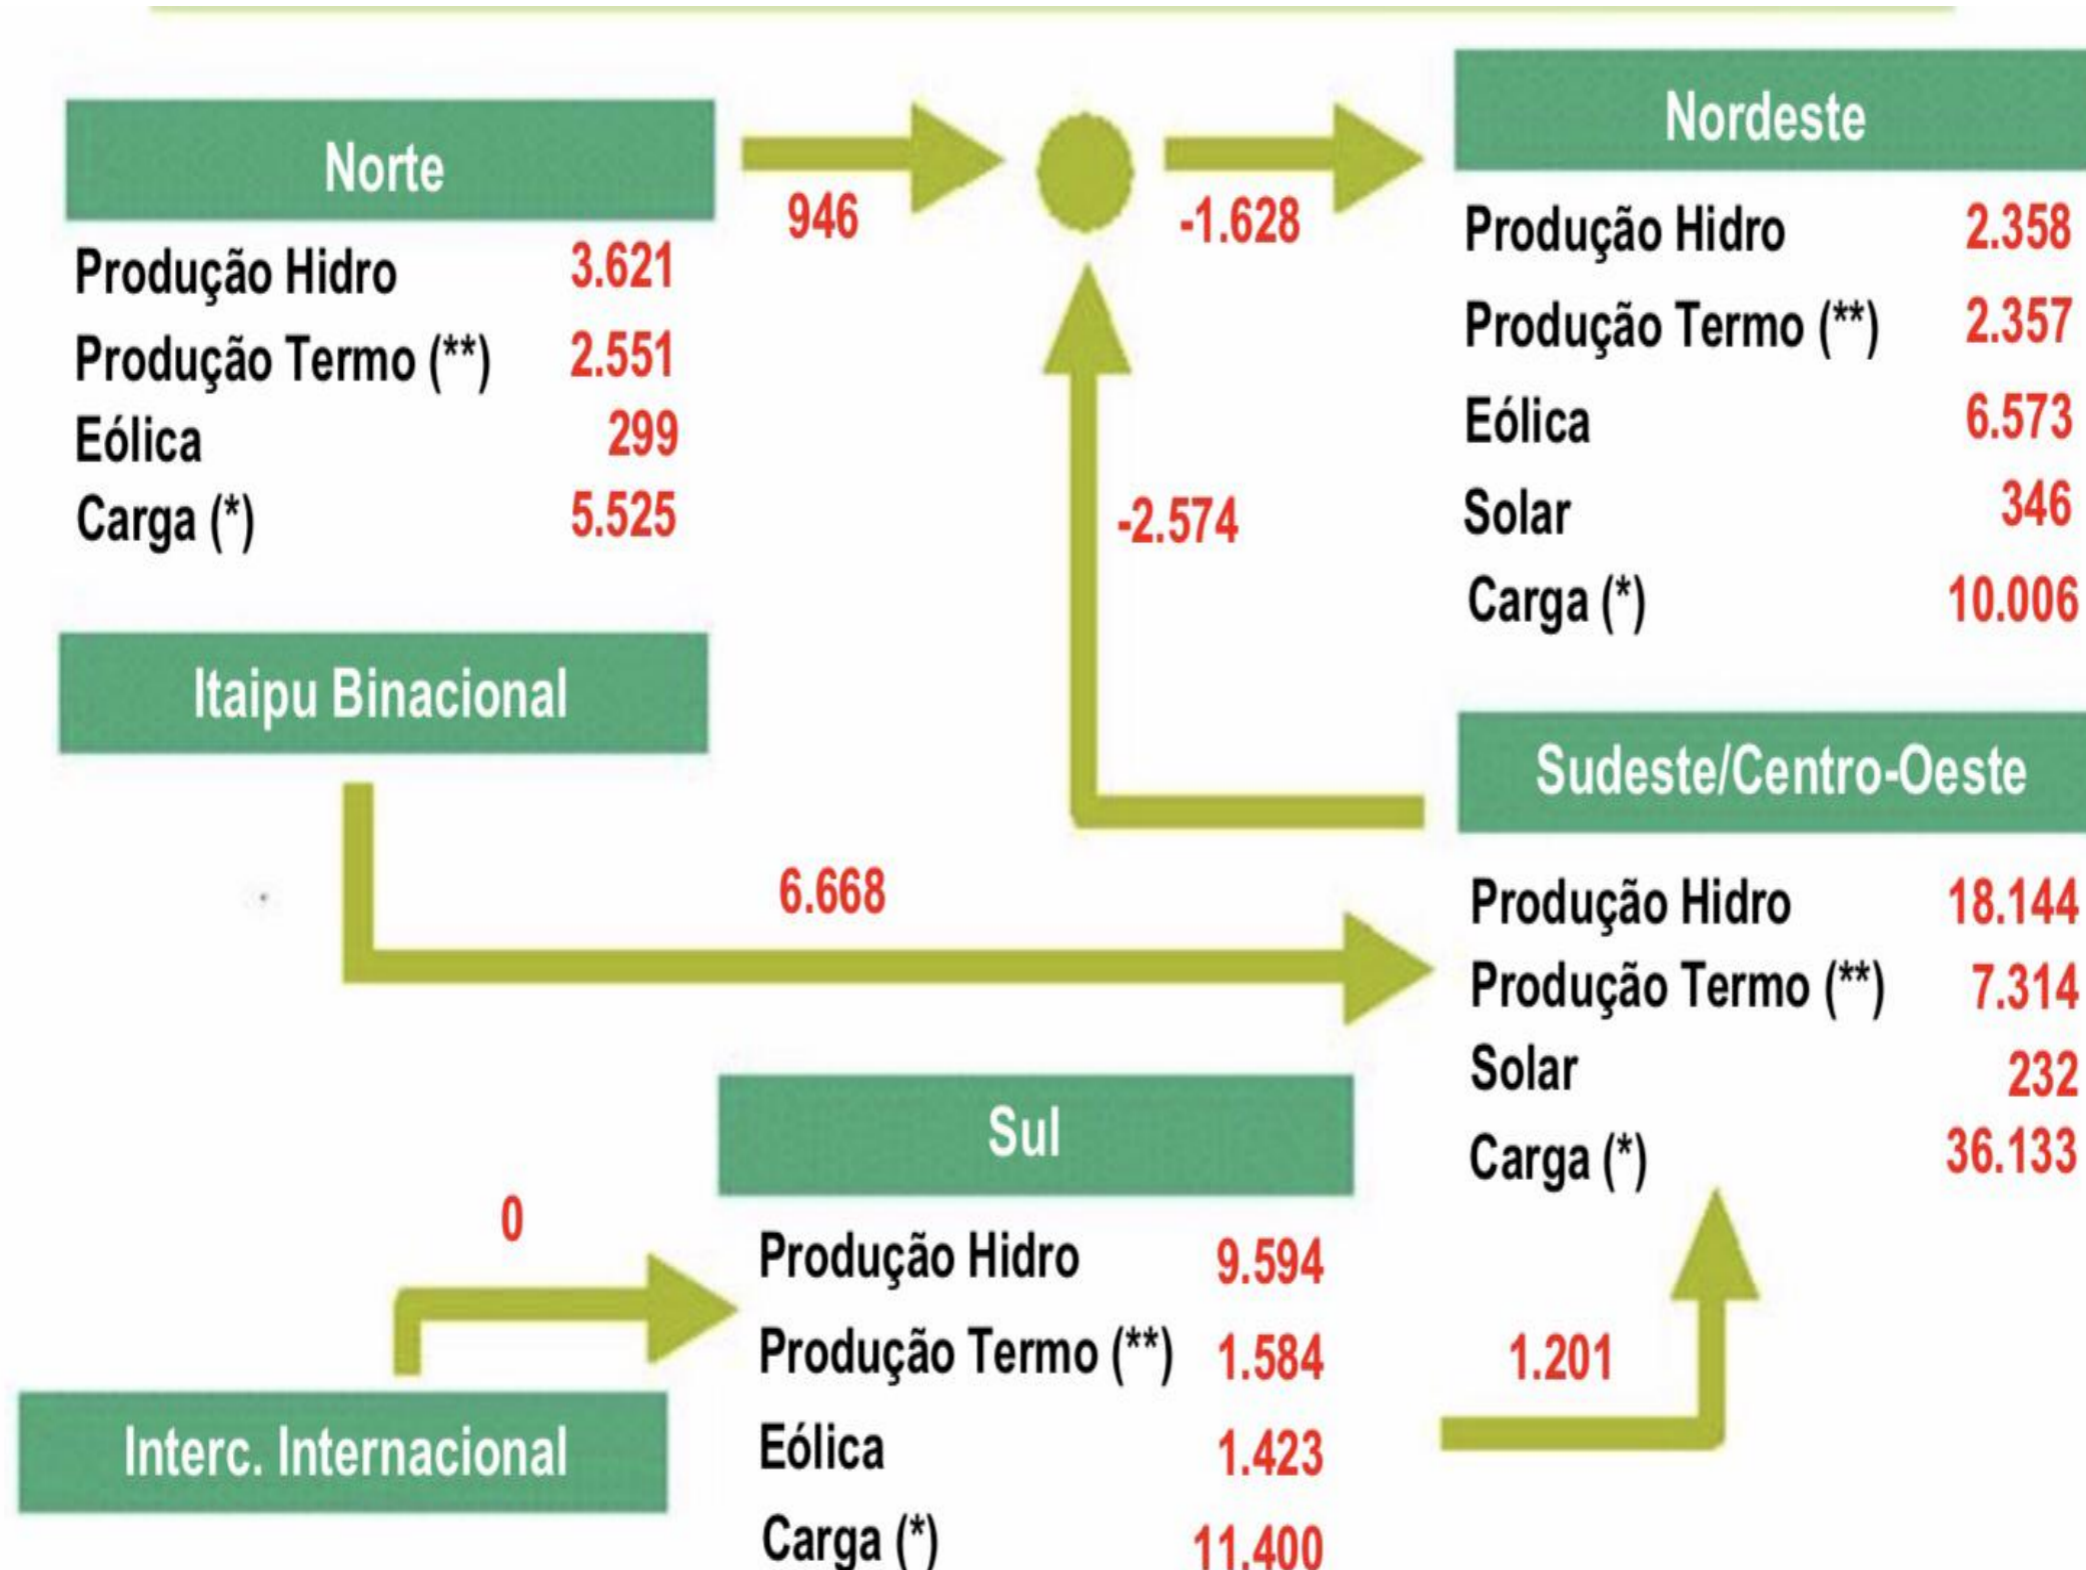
Norte

| | |
|---|---|
| Produção Hidro | 3.621 |
| Produção Termo (**) | 2.551 |
| Eólica | 299 |
| Carga (*) | 5.525 |

946

-1.628

Nordeste

| | |
|---|---|
| Produção Hidro | 2.358 |
| Produção Termo (**) | 2.357 |
| Eólica | 6.573 |
| Solar | 346 |
| Carga (*) | 10.006 |

-2.574

Itaipu Binacional

Sudeste/Centro-Oeste

6.668

| | |
|---|---|
| Produção Hidro | 18.144 |
| Produção Termo (**) | 7.314 |
| Solar | 232 |
| Carga (*) | 36.133 |

Sul

0

| | |
|---|---|
| Produção Hidro | 9.594 |
| Produção Termo (**) | 1.584 |
| Eólica | 1.423 |
| Carga (*) | 11.400 |

1.201

Interc. Internacional